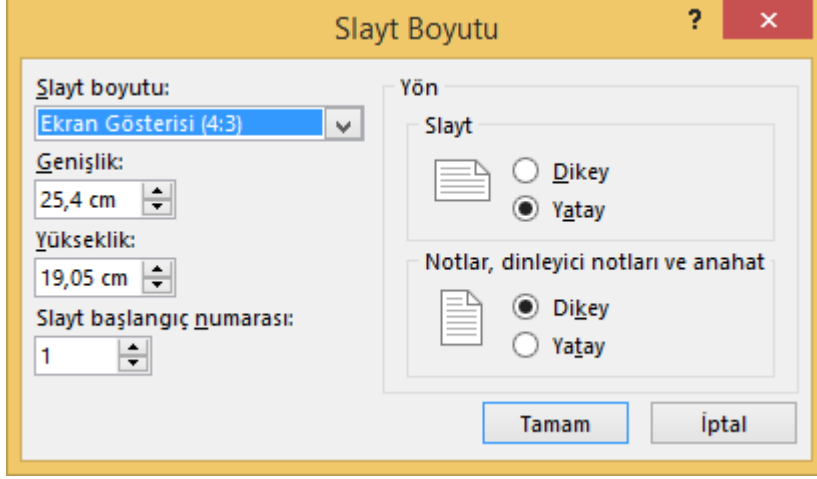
Slayt Boyutu

?

×

Slayt boyutu:

Ekran Gösterisi (4:3)

Genişlik:

25,4 cm

Yükseklik:

19,05 cm

Slayt başlangıç numarası:

1

Yön

Slayt

Dikey

Yatay

Notlar, dinleyici notları ve anahat

Dikey

Yatay

Tamam

İptal